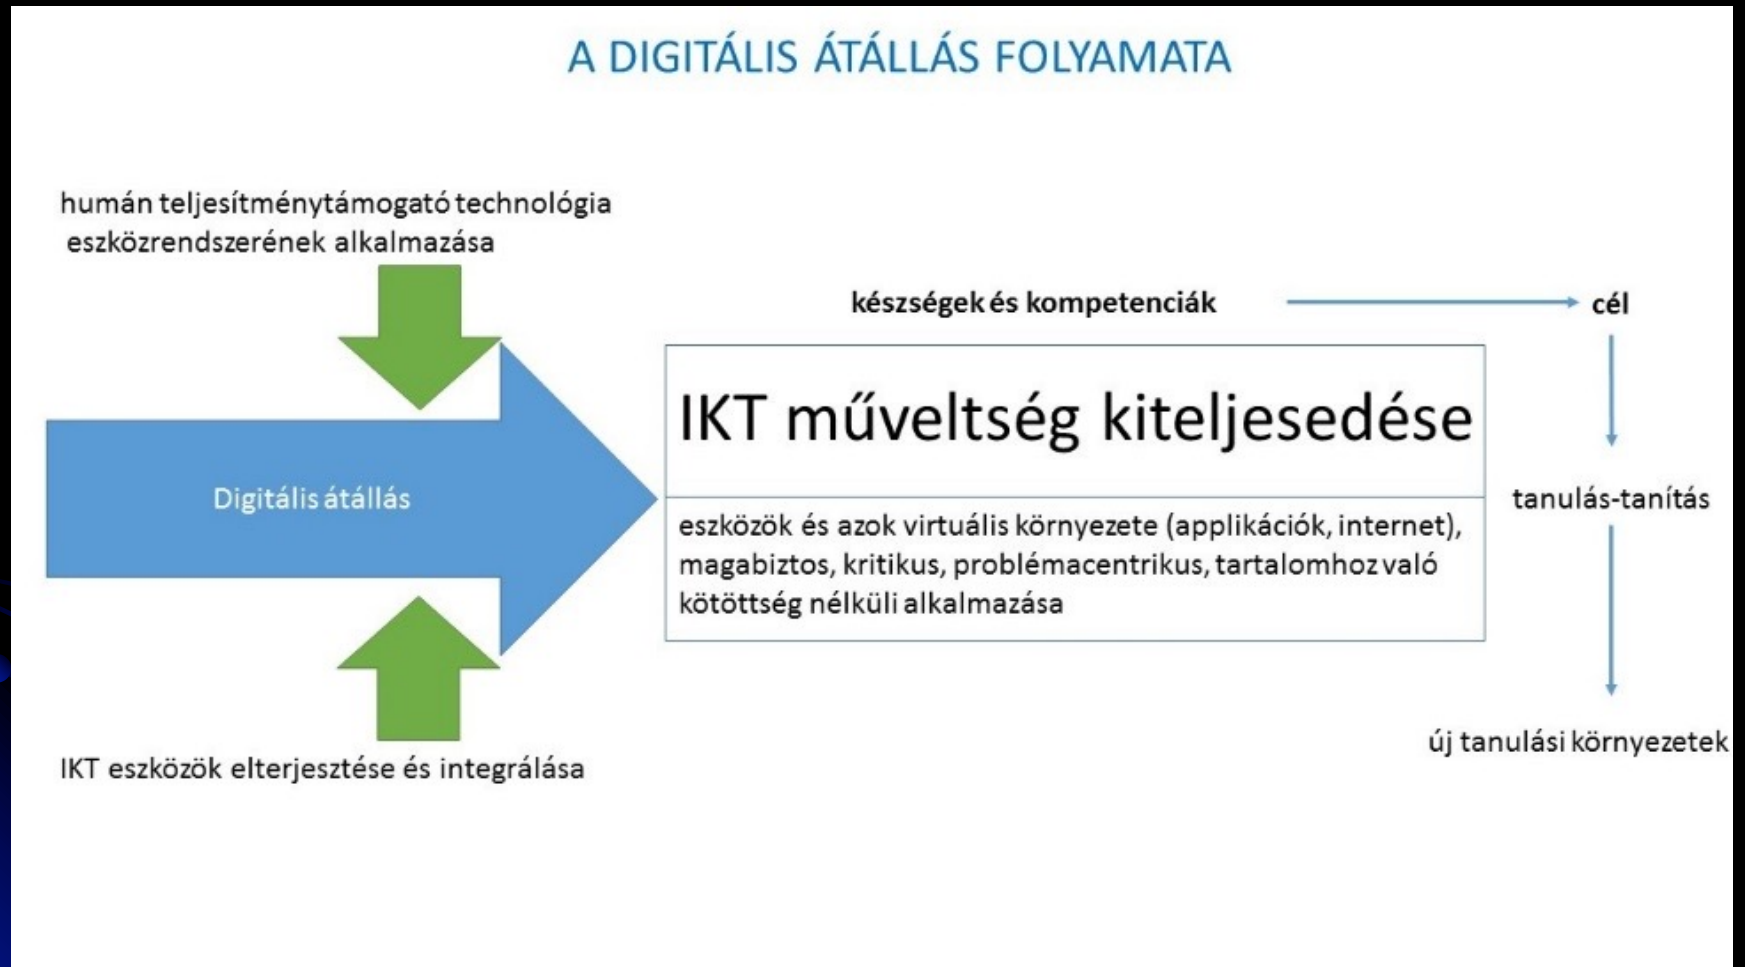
A DIGITÁLIS ÁTÁLLÁS FOLYAMATA

humán teljesítménytámogató technológia eszközrendszerének alkalmazása

Digitális átállás

IKT eszközök elterjesztése és integrálása

készségek és kompetenciák

cél

IKT műveltség kiteljesedése

eszközök és azok virtuális környezete (applikációk, internet), magabiztos, kritikus, problémacentrikus, tartalomhoz való kötöttség nélküli alkalmazása

tanulás-tanítás

új tanulási környezetek